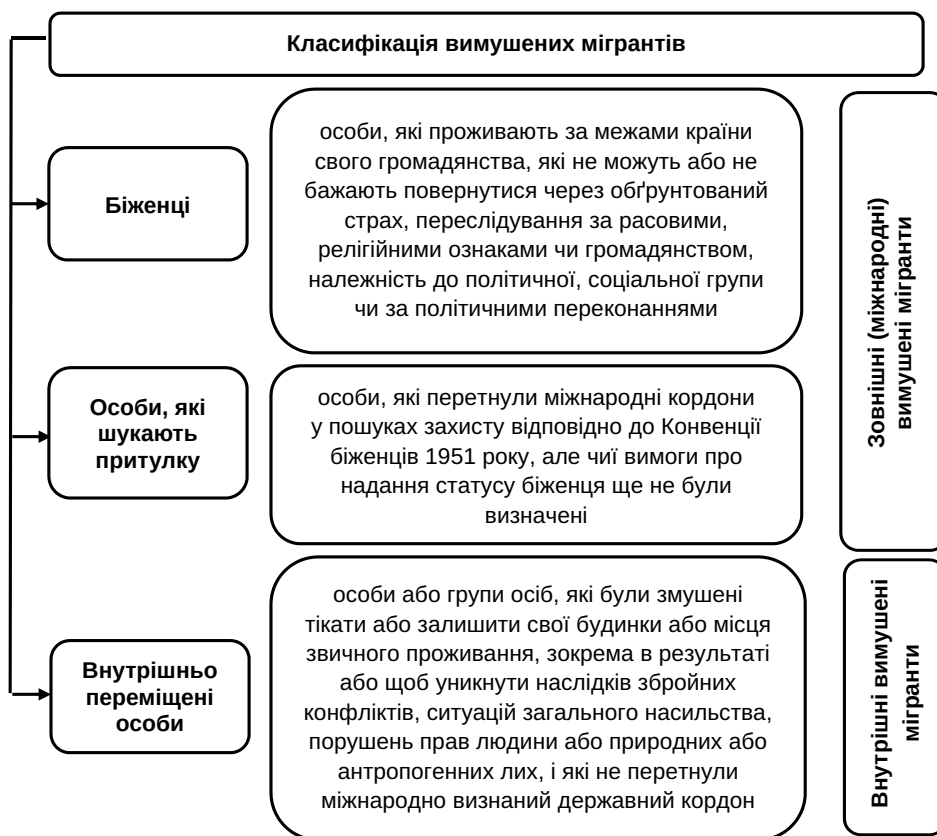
Класифікація вимушених мігрантів

Біженці

особи, які проживають за межами країни свого громадянства, які не можуть або не бажають повернутися через обґрунтований страх, переслідування за расовими, релігійними ознаками чи громадянством, належність до політичної, соціальної групи чи за політичними переконаннями

Особи, які шукають притулку

особи, які перетнули міжнародні кордони у пошуках захисту відповідно до Конвенції біженців 1951 року, але чиї вимоги про надання статусу біженця ще не були визначені

Зовнішні (міжнародні) вимушені мігранти

Внутрішньо переміщені особи

особи або групи осіб, які були змушені тікати або залишити свої будинки або місця звичного проживання, зокрема в результаті або щоб уникнути наслідків збройних конфліктів, ситуацій загального насильства, порушень прав людини або природних або антропогенних лих, і які не перетнули міжнародно визнаний державний кордон

Внутрішні вимушені мігранти